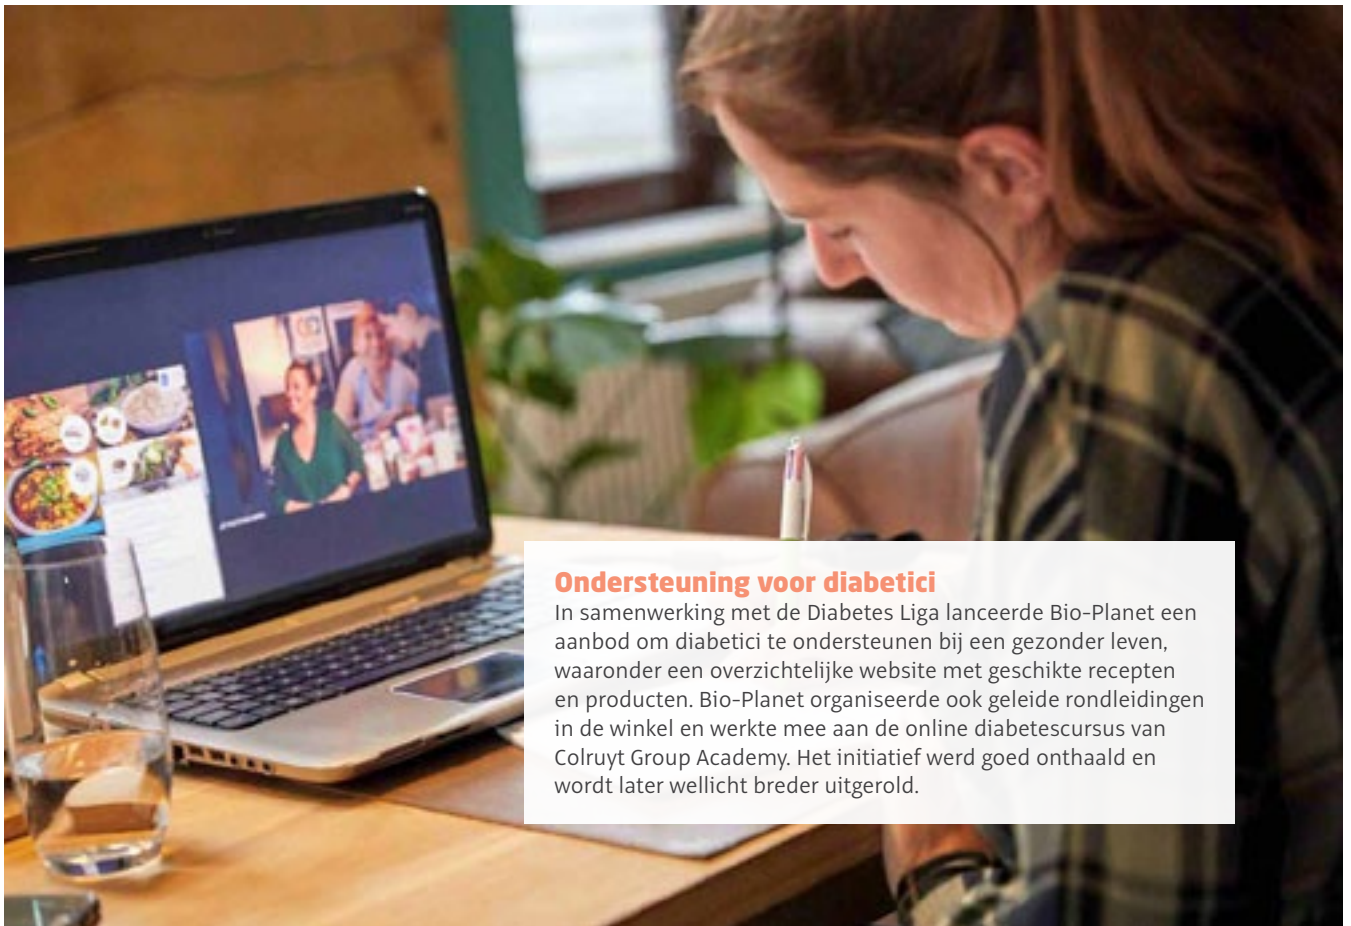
Ondersteuning voor diabetici
In samenwerking met de Diabetes Liga lanceerde Bio-Planet een aanbod om diabetici te ondersteunen bij een gezonder leven, waaronder een overzichtelijke website met geschikte recepten en producten. Bio-Planet organiseerde ook geleide rondleidingen in de winkel en werkte mee aan de online diabetescursus van Colruyt Group Academy. Het initiatief werd goed onthaald en wordt later wellicht breder uitgerold.